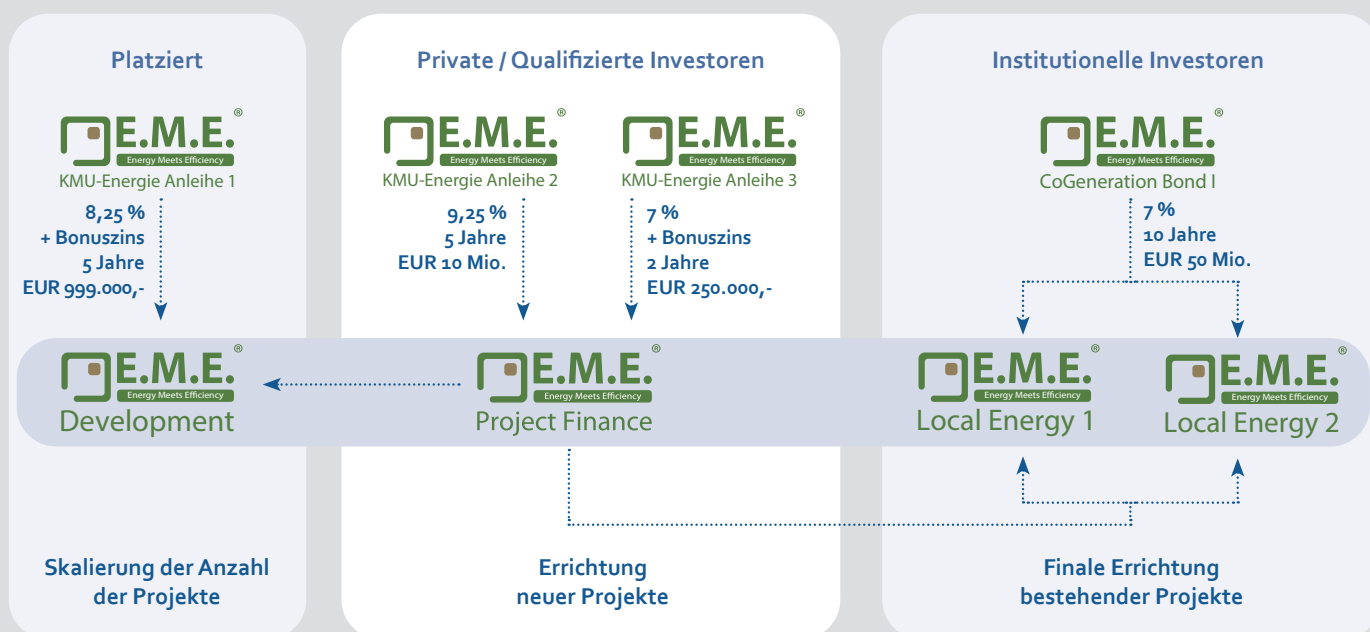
Platziert

E.M.E.®
Energy Meets Efficiency
KMU-Energie Anleihe 1

8,25 %
+ Bonuszins
5 Jahre
EUR 999.000,-

Private / Qualifizierte Investoren

E.M.E.®
Energy Meets Efficiency
KMU-Energie Anleihe 2

9,25 %
5 Jahre
EUR 10 Mio.

E.M.E.®
Energy Meets Efficiency
KMU-Energie Anleihe 3

7 %
+ Bonuszins
2 Jahre
EUR 250.000,-

Institutionelle Investoren

E.M.E.®
Energy Meets Efficiency
CoGeneration Bond I

7 %
10 Jahre
EUR 50 Mio.

E.M.E.®
Energy Meets Efficiency
Development

E.M.E.®
Energy Meets Efficiency
Project Finance

E.M.E.®
Energy Meets Efficiency
Local Energy 1

E.M.E.®
Energy Meets Efficiency
Local Energy 2

Skalierung der Anzahl der Projekte

Errichtung neuer Projekte

Finale Errichtung bestehender Projekte